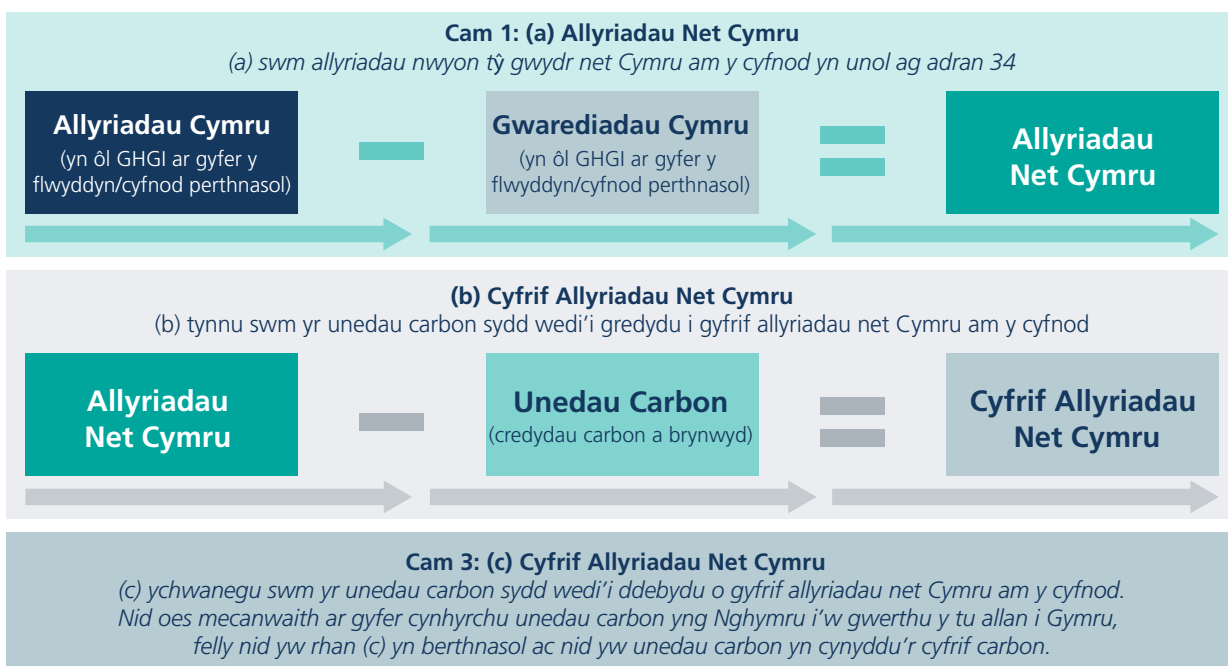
Cam 1: (a) Allyriadau Net Cymru
(a) swm allyriadau nwyon tŷ gwydr net Cymru am y cyfnod yn unol ag adran 34

Allyriadau Cymru
(yn ôl GHGI ar gyfer y flwyddyn/cyfnod perthnasol)

Gwarediadau Cymru
(yn ôl GHGI ar gyfer y flwyddyn/cyfnod perthnasol)

Allyriadau Net Cymru

(b) Cyfrif Allyriadau Net Cymru
(b) tynnu swm yr unedau carbon sydd wedi'i gredydu i gyfrif allyriadau net Cymru am y cyfnod

Allyriadau Net Cymru

Unedau Carbon
(credydau carbon a brynwyd)

Cyfrif Allyriadau Net Cymru

Cam 3: (c) Cyfrif Allyriadau Net Cymru
(c) ychwanegu swm yr unedau carbon sydd wedi'i ddebydu o gyfrif allyriadau net Cymru am y cyfnod. Nid oes mecanwaith ar gyfer cynhyrchu unedau carbon yng Nghymru i'w gwerthu y tu allan i Gymru, felly nid yw rhan (c) yn berthnasol ac nid yw unedau carbon yn cynyddu'r cyfrif carbon.